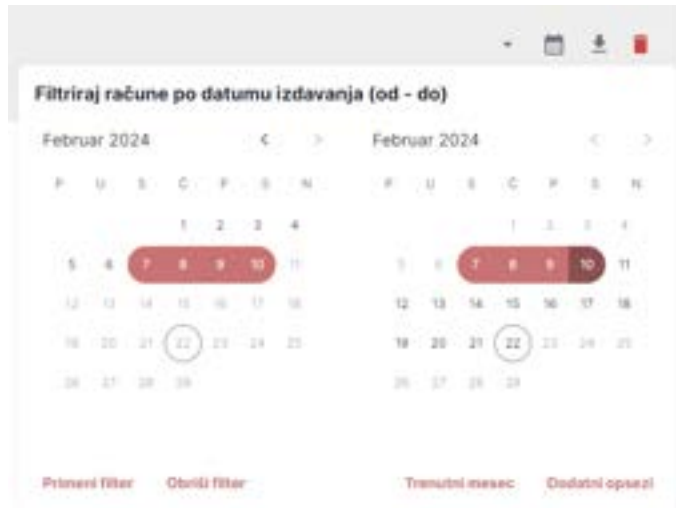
Filtriraj račune po datumu izdavanja (od - do)

Februar 2024

| P | U | S | Č | P | S | N |
|---|---|---|---|---|---|---|
| | | | 1 | 2 | 3 | 4 |
| 5 | 6 | 7 | 8 | 9 | 10 | 11 |
| 12 | 13 | 14 | 15 | 16 | 17 | 18 |
| 19 | 20 | 21 | 22 | 23 | 24 | 25 |
| 26 | 27 | 28 | 29 | | | |

Februar 2024

| P | U | S | Č | P | S | N |
|---|---|---|---|---|---|---|
| | | | 1 | 2 | 3 | 4 |
| 5 | 6 | 7 | 8 | 9 | 10 | 11 |
| 12 | 13 | 14 | 15 | 16 | 17 | 18 |
| 19 | 20 | 21 | 22 | 23 | 24 | 25 |
| 26 | 27 | 28 | 29 | | | |

Primeni filter Obriši filter Trenutni mesec Dodatni opsezi